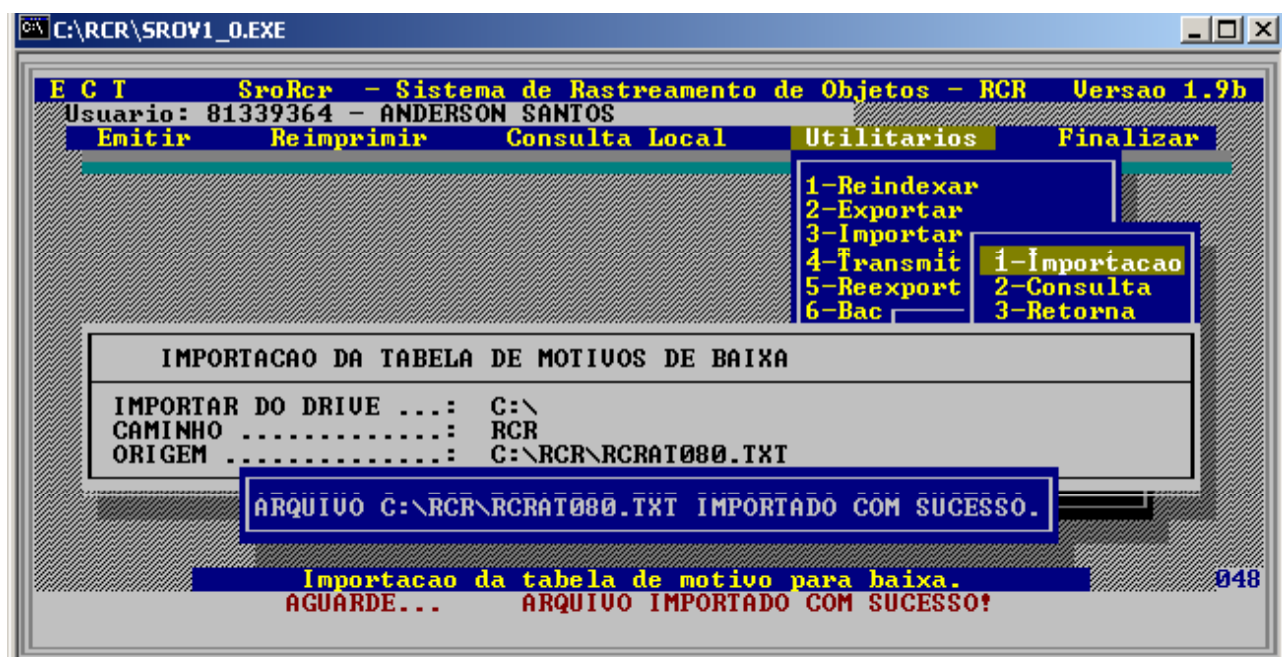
C:\RCR\SROV1_0.EXE

E C T SroRcr - Sistema de Rastreamento de Objetos - RCR Versao 1.9b
Usuario: 81339364 - ANDERSON SANTOS

Emitir Reimprimir Consulta Local Utilitarios Finalizar

1-Reindexar
2-Exportar
3-Importar
4-Transmit
5-Reexport
6-Bac

1-Importacao
2-Consulta
3-Retorna

IMPORTACAO DA TABELA DE MOTIVOS DE BAIXA

IMPORTAR DO DRIVE ...: C:\
CAMINHO .............: RCR
ORIGEM ..............: C:\RCR\RCRAT080.TXT

ARQUIVO C:\RCR\RCRAT080.TXT IMPORTADO COM SUCESSO.

Importacao da tabela de motivo para baixa.
048
AGUARDE... ARQUIVO IMPORTADO COM SUCESSO!